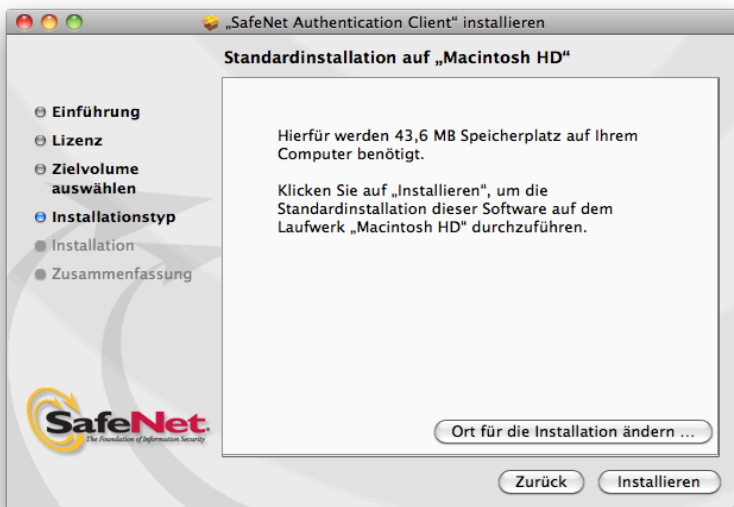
„SafeNet Authentication Client“ installieren

Standardinstallation auf „Macintosh HD“

Einführung
Lizenz
Zielvolume auswählen
Installationstyp
Installation
Zusammenfassung

Hierfür werden 43,6 MB Speicherplatz auf Ihrem Computer benötigt.

Klicken Sie auf „Installieren“, um die Standardinstallation dieser Software auf dem Laufwerk „Macintosh HD“ durchzuführen.

SafeNet
The Foundation of Information Security

Ort für die Installation ändern …

Zurück
Installieren